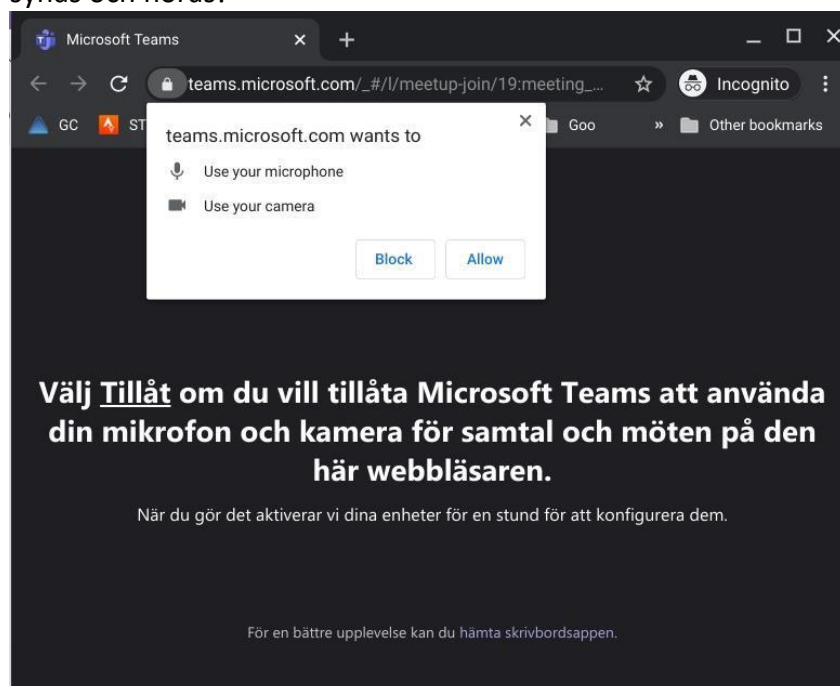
synas och höras.

Microsoft Teams ×

teams.microsoft.com/_#/l/meetup-join/19:meeting_...

Incognito

GC ST Goo » Other bookmarks

teams.microsoft.com wants to ×

Use your microphone

Use your camera

Block Allow

Välj Tillåt om du vill tillåta Microsoft Teams att använda din mikrofon och kamera för samtal och möten på den här webbläsaren.

När du gör det aktiverar vi dina enheter för en stund för att konfigurera dem.

För en bättre upplevelse kan du hämta skrivbordsappen.